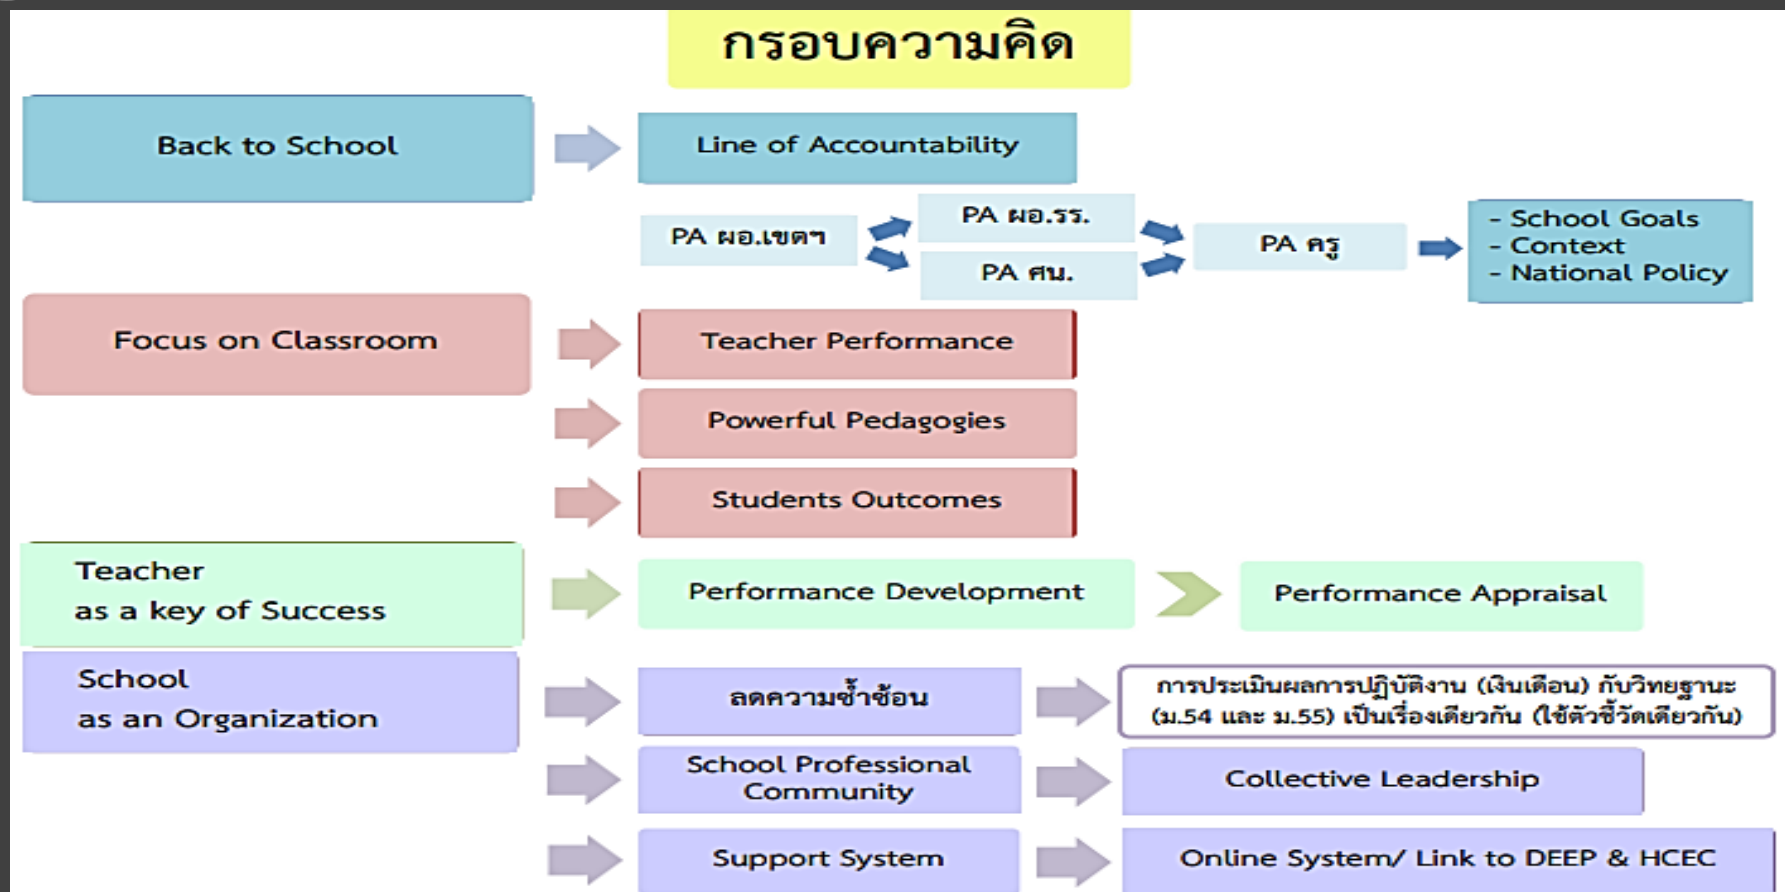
กรอบความคิด

Back to School

Line of Accountability

PA ผอ.เขตฯ

PA ผอ.รร.

PA ศน.

PA ครู

- School Goals
- Context
- National Policy

Focus on Classroom

Teacher Performance

Powerful Pedagogies

Students Outcomes

Teacher
as a key of Success

Performance Development

Performance Appraisal

School
as an Organization

ลดความซ้ำซ้อน

การประเมินผลการปฏิบัติงาน (เงินเดือน) กับวิทยฐานะ (ม.54 และ ม.55) เป็นเรื่องเดียวกัน (ใช้ตัวชี้วัดเดียวกัน)

School Professional Community

Collective Leadership

Support System

Online System/ Link to DEEP & HCEC